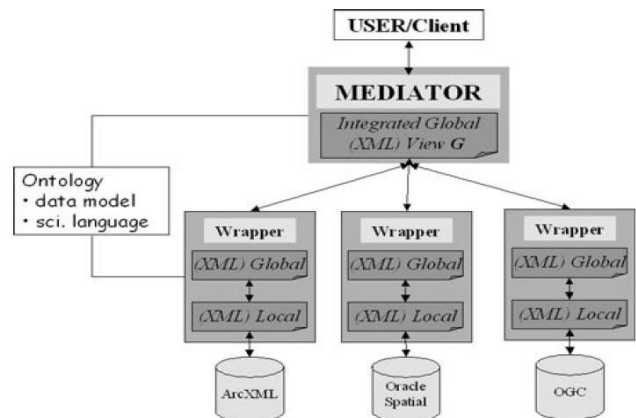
USER/Client

MEDIATOR

Integrated Global (XML) View G

Ontology
• data model
• sci. language

Wrapper
(XML) Global
(XML) Local

Wrapper
(XML) Global
(XML) Local

Wrapper
(XML) Global
(XML) Local

ArcXML

Oracle Spatial

OGC